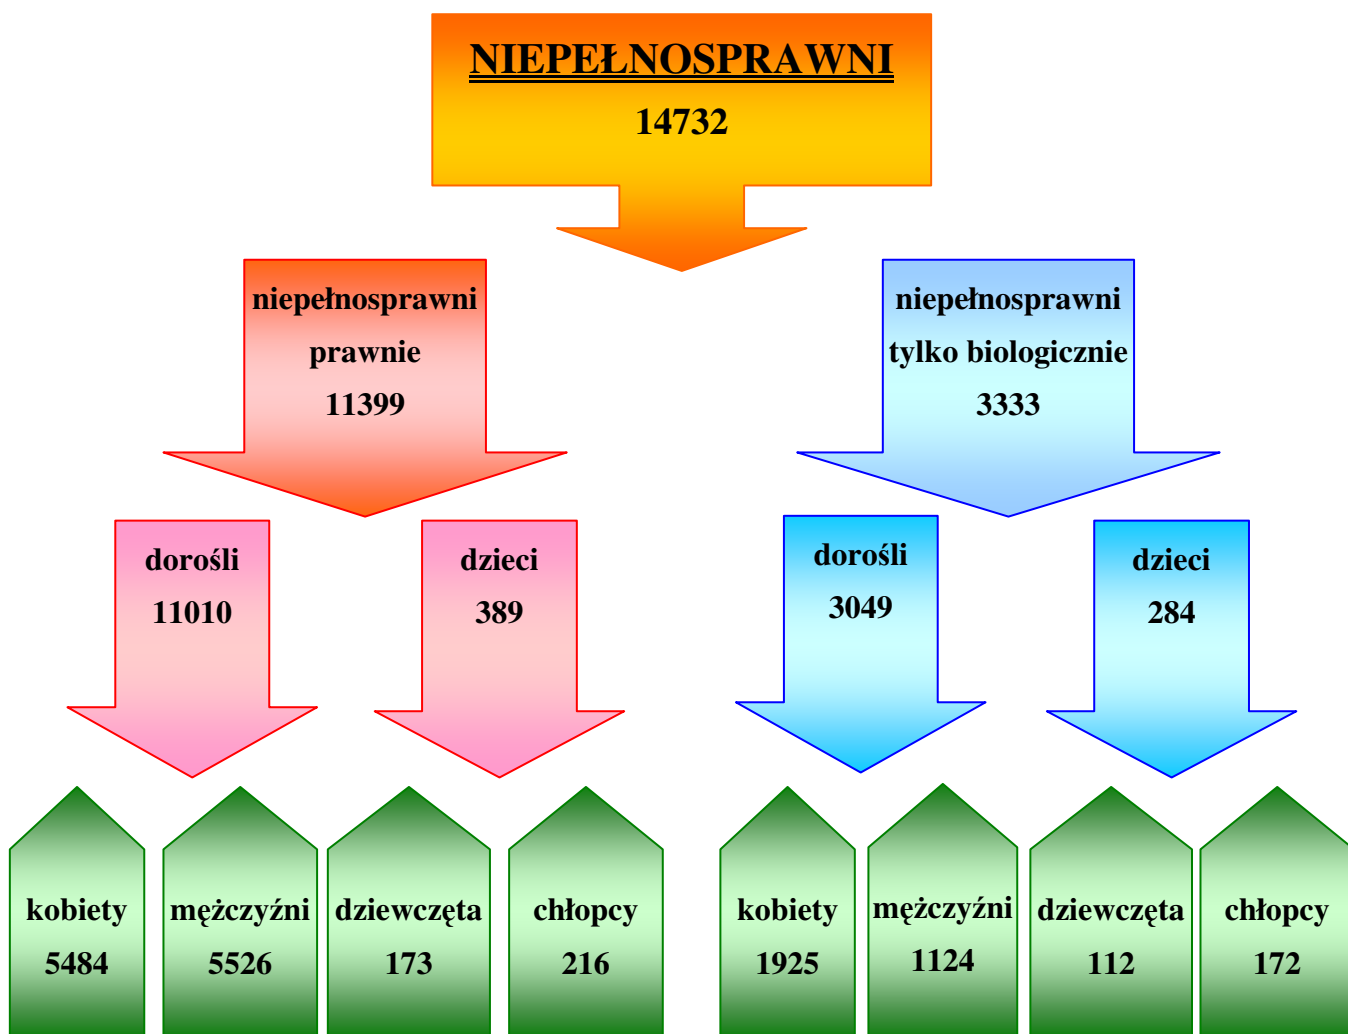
NIEPEŁNOSPRAWNI
14732

niepełnosprawni prawnie
11399

niepełnosprawni tylko biologicznie
3333

dorośli
11010

dzieci
389

dorośli
3049

dzieci
284

kobiety
5484

mężczyźni
5526

dziewczęta
173

chłopcy
216

kobiety
1925

mężczyźni
1124

dziewczęta
112

chłopcy
172